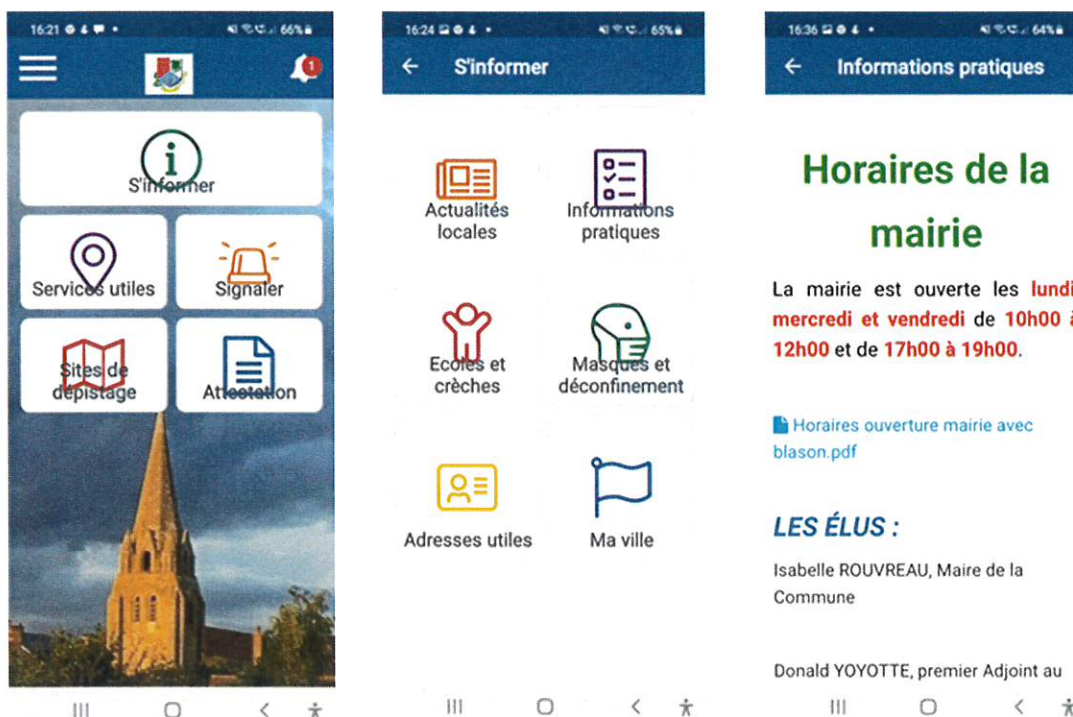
16:21 66%

1

S'informer

Services utiles

Signaler

Sites de dépistage

Attestation

16:24 65%

S'informer

Actualités locales

Informations pratiques

Ecoles et crèches

Masques et déconfinement

Adresses utiles

Ma ville

16:36 64%

Informations pratiques

Horaires de la mairie

La mairie est ouverte les lundi mercredi et vendredi de 10h00 à 12h00 et de 17h00 à 19h00.

Horaires ouverture mairie avec blason.pdf

LES ÉLUS :

Isabelle ROUVREAU, Maire de la Commune

Donald YOYOTTE, premier Adjoint au